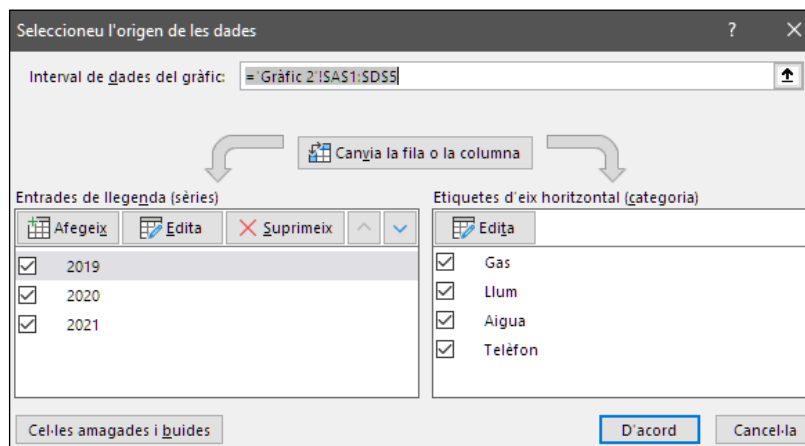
Seleccioneu l'origen de les dades

?

Interval de dades del gràfic: ='Gràfic 2'!$A$1:$D$5

Canvia la fila o la columna

Entrades de llegenda (sèries)

Afegeix

Edita

Suprimeix

2019

2020

2021

Etiquetes d'eix horitzontal (categoria)

Edita

Gas

Llum

Aigua

Telèfon

Cel·les amagades i buides

D'acord

Cancel·la